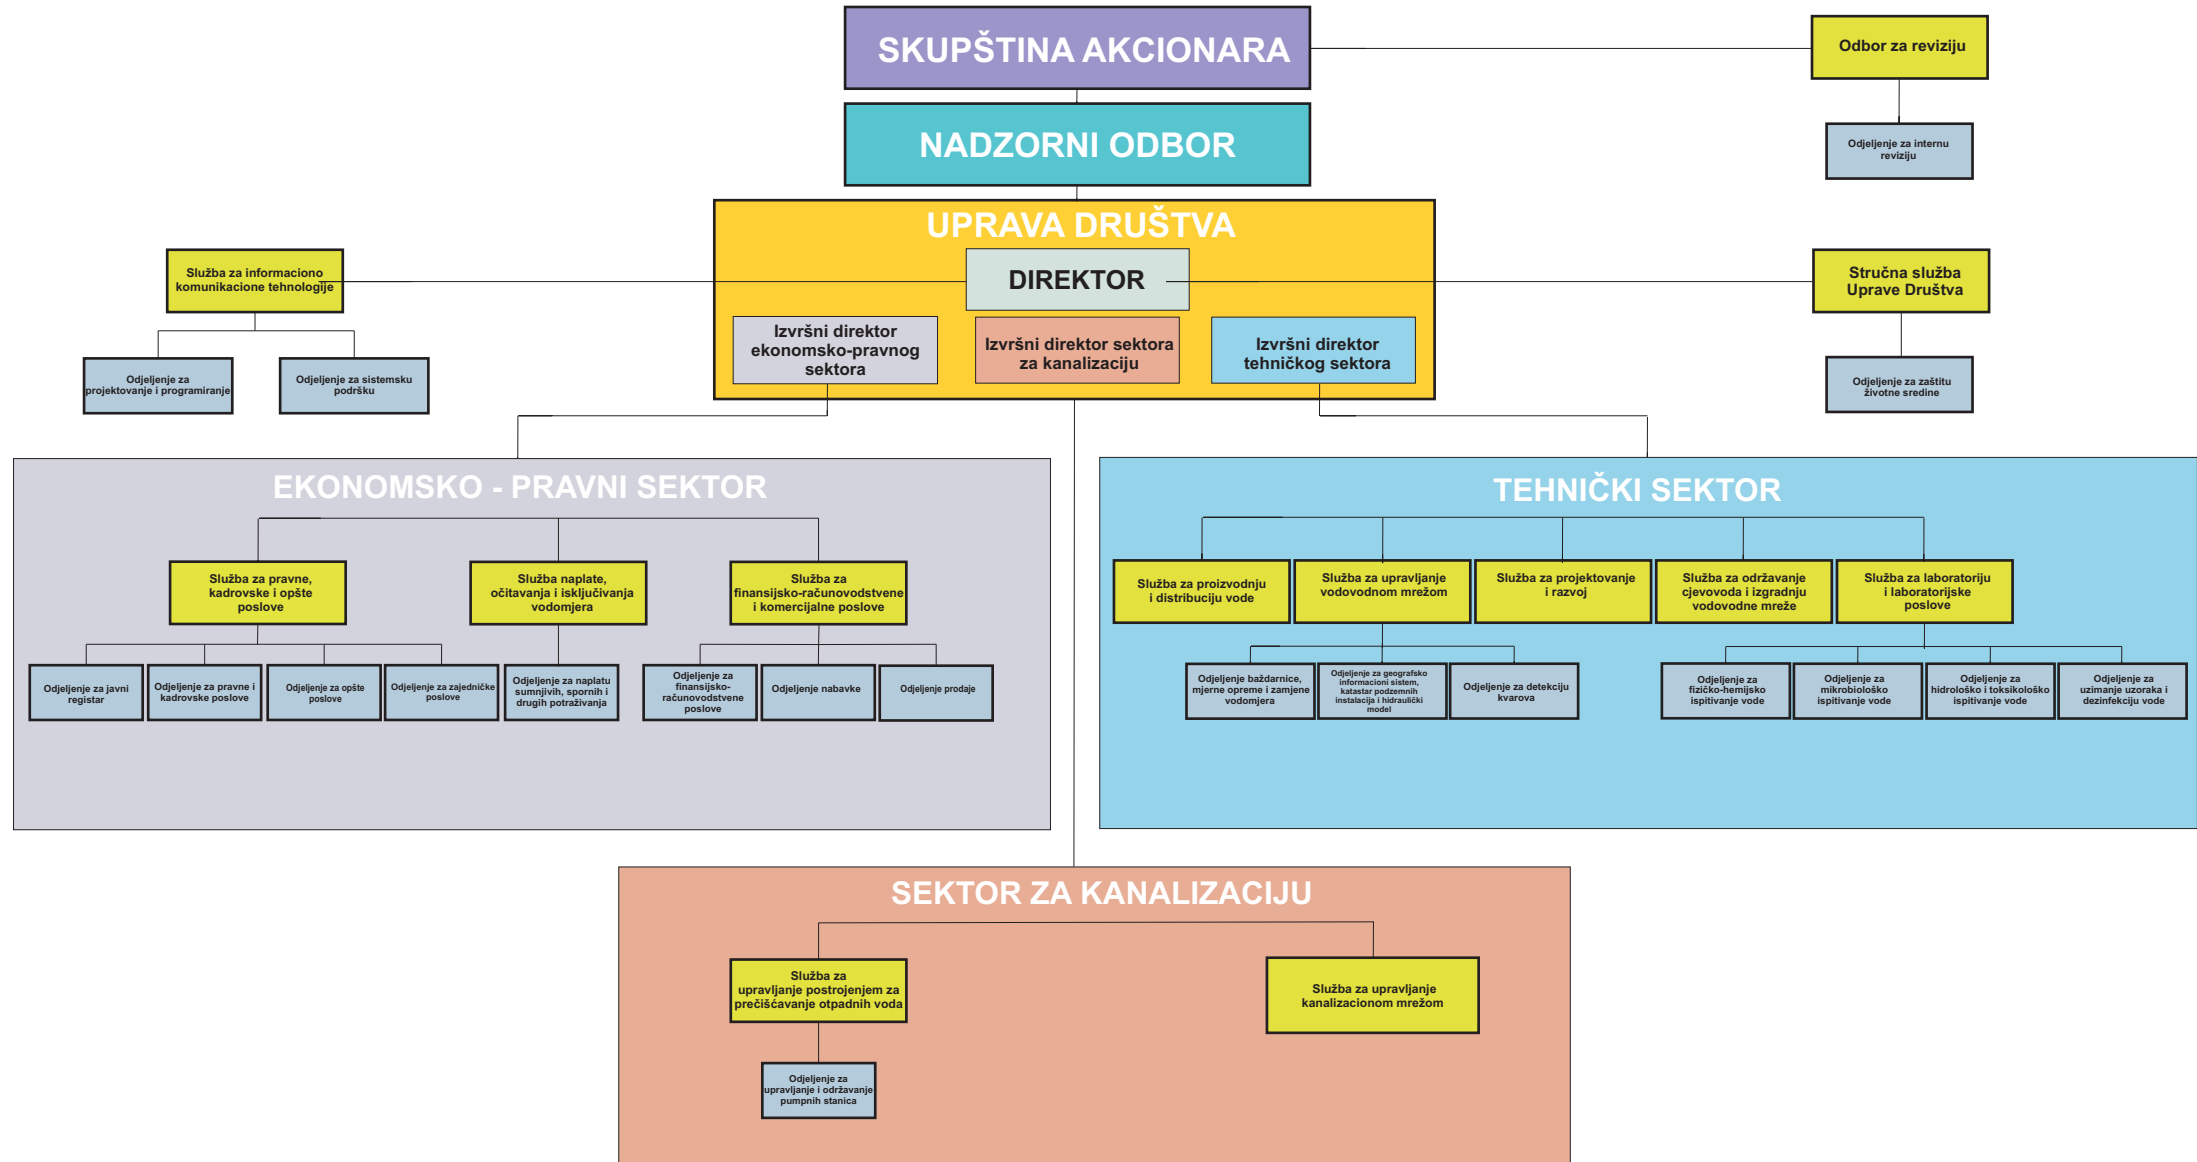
SKUPŠTINA AKCIONARA

Odbor za reviziju

Odjeljenje za internu reviziju

NADZORNI ODBOR

UPRAVA DRUŠTVA

DIREKTOR

Služba za informaciono komunikacione tehnologije

Odjeljenje za projektovanje i programiranje

Odjeljenje za sistemsku podršku

Stručna služba Uprave Društva

Odjeljenje za zaštitu životne sredine

Izvršni direktor ekonomsko-pravnog sektora

Izvršni direktor sektora za kanalizaciju

Izvršni direktor tehničkog sektora

EKONOMSKO - PRAVNI SEKTOR

Služba za pravne, kadrovske i opšte poslove

Služba naplate, očitavanja i isključivanja vodomjera

Služba za finansijsko-računovodstvene i komercijalne poslove

Odjeljenje za javni registar

Odjeljenje za pravne i kadrovske poslove

Odjeljenje za opšte poslove

Odjeljenje za zajedničke poslove

Odjeljenje za naplatu sumnjivih, spornih i drugih potraživanja

Odjeljenje za finansijsko-računovodstvene poslove

Odjeljenje nabavke

Odjeljenje prodaje

TEHNIČKI SEKTOR

Služba za proizvodnju i distribuciju vode

Služba za upravljanje vodovodnom mrežom

Služba za projektovanje i razvoj

Služba za održavanje cjevovoda i izgradnju vodovodne mreže

Služba za laboratoriju i laboratorijske poslove

Odjeljenje baždarnice, mjerne opreme i zamjene vodomjera

Odjeljenje za geografsko informacioni sistem, katastar podzemnih instalacija i hidraulički model

Odjeljenje za detekciju kvarova

Odjeljenje za fizičko-hemijsko ispitivanje vode

Odjeljenje za mikrobiološko ispitivanje vode

Odjeljenje za hidrološko i toksikološko ispitivanje vode

Odjeljenje za uzimanje uzoraka i dezinfekciju vode

SEKTOR ZA KANALIZACIJU

Služba za upravljanje postrojenjem za prečišćavanje otpadnih voda

Služba za upravljanje kanalizacionom mrežom

Odjeljenje za upravljanje i održavanje pumpnih stanica